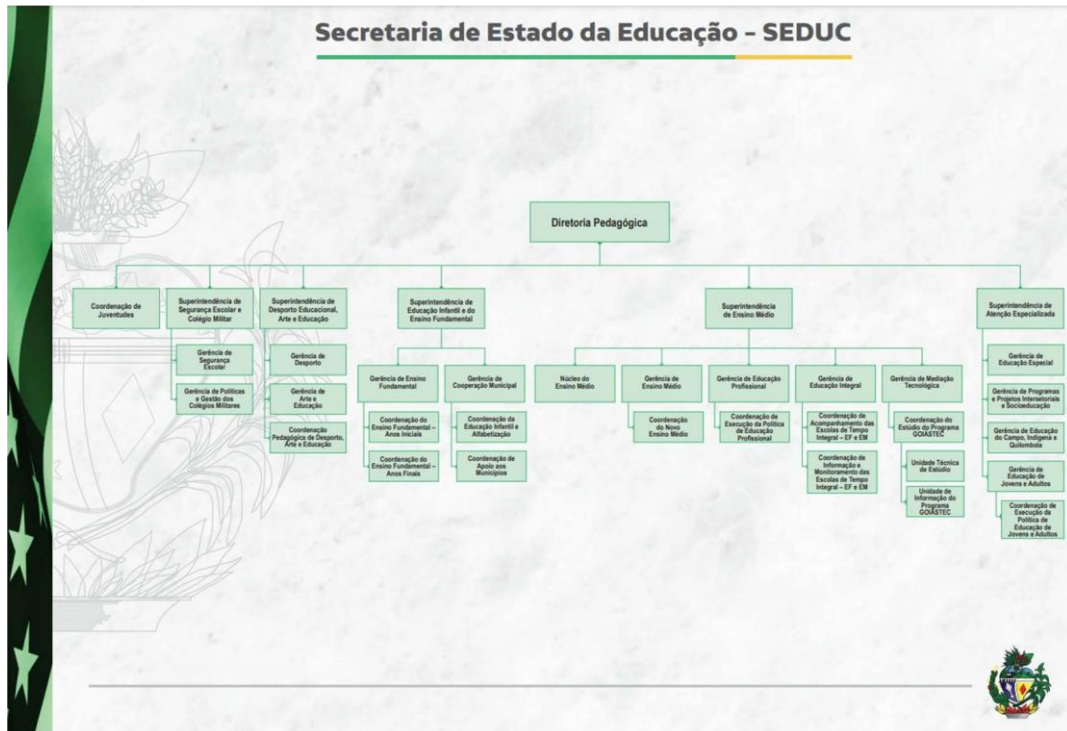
Secretaria de Estado da Educação – SEDUC

Diretoria Pedagógica

Coordenação de Juventudes

Superintendência de Segurança Escolar e Colégio Militar

Gerência de Segurança Escolar

Gerência de Políticas e Gestão dos Colégios Militares

Superintendência de Desporto Educacional, Arte e Educação

Gerência de Desporto

Gerência de Arte e Educação

Coordenação Pedagógica de Desporto, Arte e Educação

Superintendência de Educação Infantil e do Ensino Fundamental

Gerência de Ensino Fundamental

Coordenação do Ensino Fundamental – Anos Iniciais

Coordenação do Ensino Fundamental – Anos Finais

Gerência de Cooperação Municipal

Coordenação de Educação Infantil e Alfabetização

Coordenação de Apoio aos Municípios

Superintendência de Ensino Médio

Núcleo do Ensino Médio

Gerência de Ensino Médio

Coordenação do Novo Ensino Médio

Gerência de Educação Profissional

Coordenação de Execução da Política de Educação Profissional

Gerência de Educação Integral

Coordenação de Acompanhamento das Escolas de Tempo Integral – EF e EM

Coordenação de Informação e Monitoramento das Escolas de Tempo Integral – EF e EM

Gerência de Mediação Tecnológica

Coordenação do Estúdio do Programa GOIASTEC

Unidade Técnica de Estúdio

Unidade de Informação do Programa GOIASTEC

Superintendência de Atenção Especializada

Gerência de Educação Especial

Gerência de Programas e Projetos Intersetoriais e Socioeducação

Gerência de Educação do Campo, Indígena e Quilombola

Gerência de Educação de Jovens e Adultos

Coordenação de Execução da Política de Educação de Jovens e Adultos